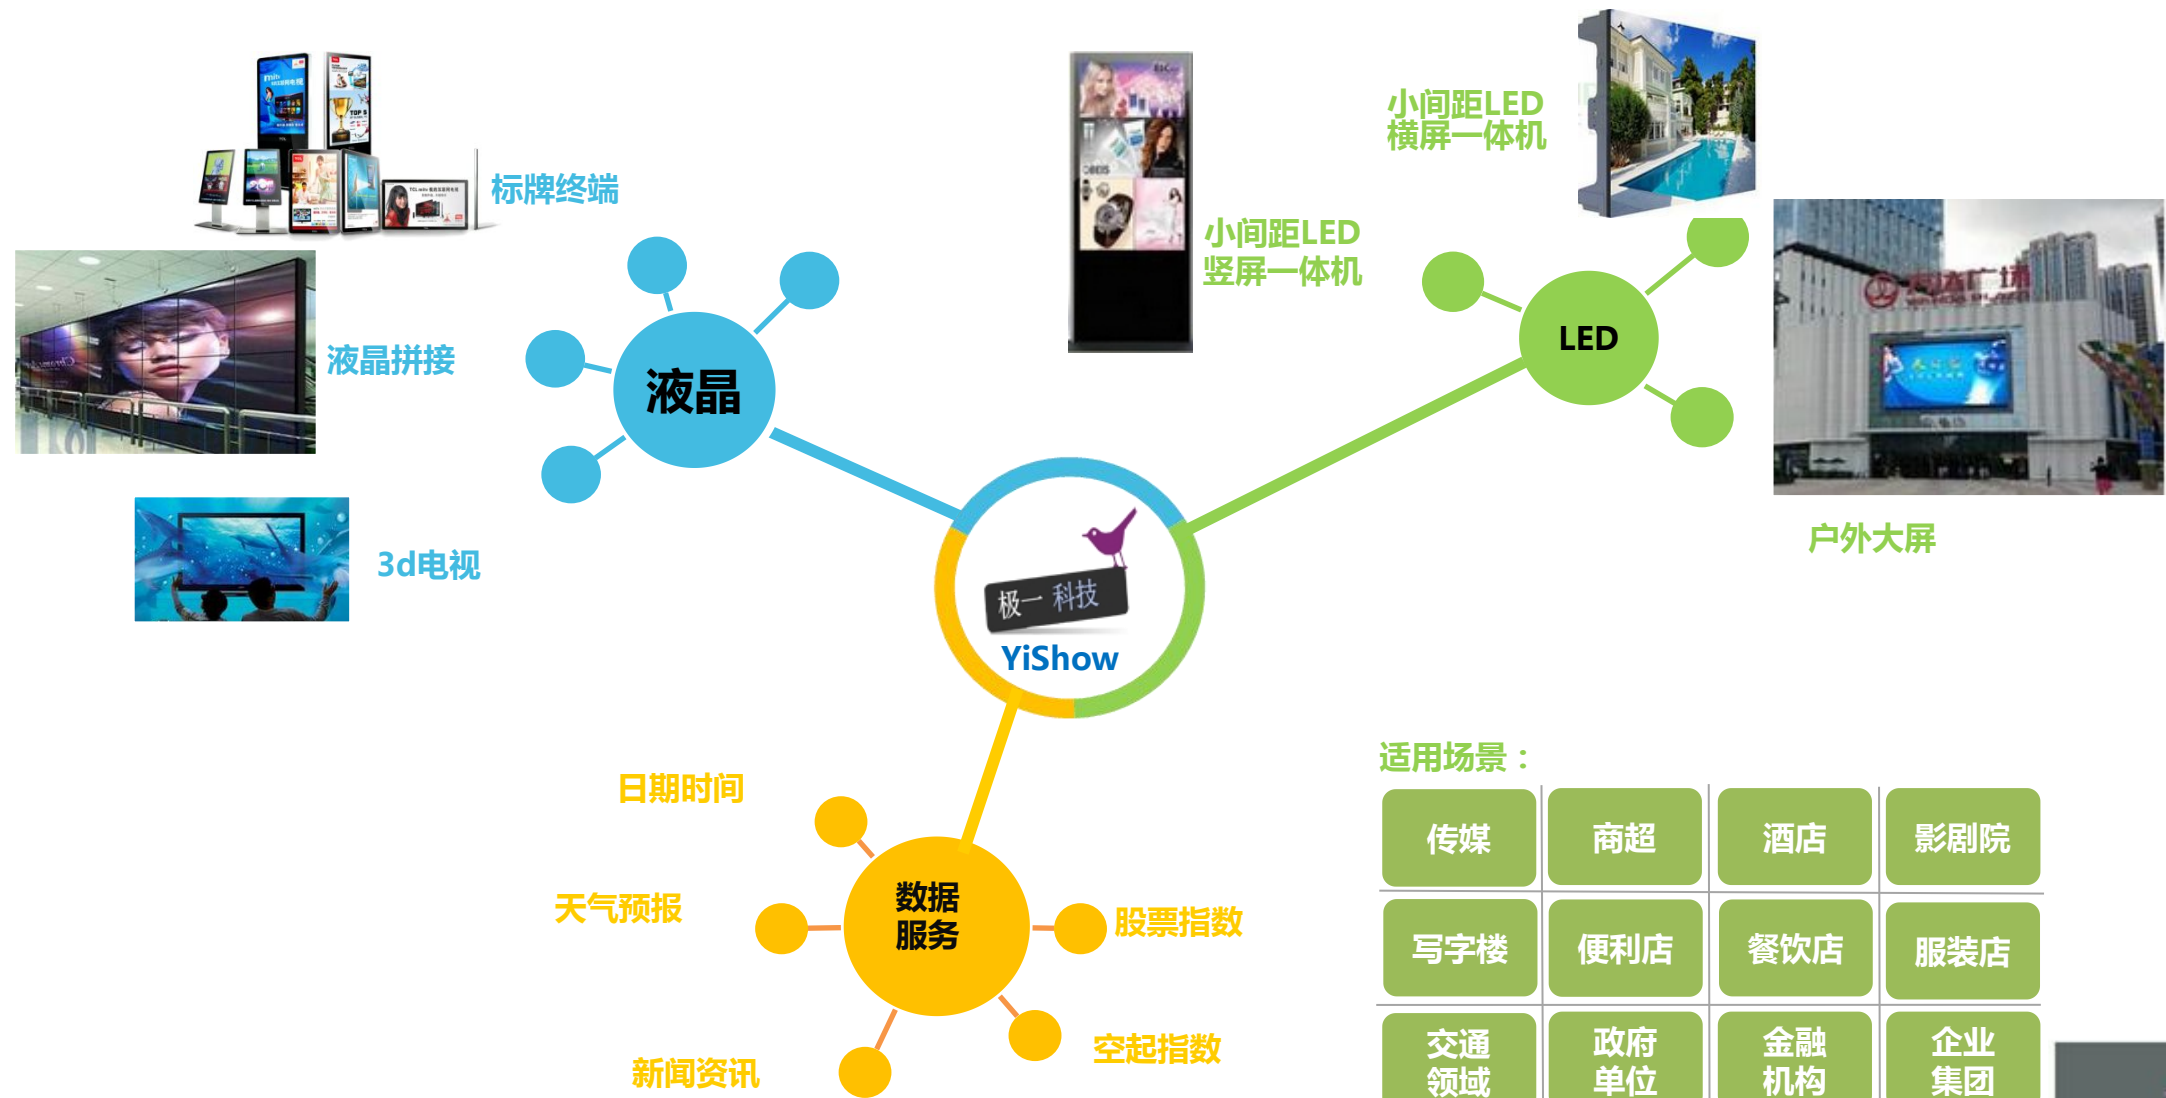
标牌终端

液晶拼接

3d电视

液晶

小间距LED
竖屏一体机

小间距LED
横屏一体机

LED

户外大屏

极一 科技
YiShow

日期时间

天气预报

数据
服务

股票指数

新闻资讯

空起指数

适用场景：

| 传媒 | 商超 | 酒店 | 影剧院 |
|---|---|---|---|
| 写字楼 | 便利店 | 餐饮店 | 服装店 |
| 交通领域 | 政府单位 | 金融机构 | 企业集团 |